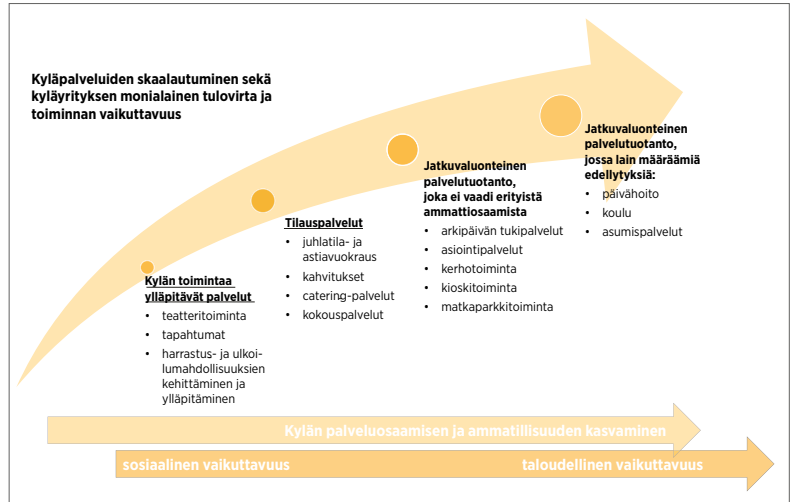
Kyläpalveluiden skaalautuminen sekä kyläyrityksen monialainen tulovirta ja toiminnan vaikuttavuus

Kylän toimintaa ylläpitävät palvelut
• teatteritoiminta
• tapahtumat
• harrastus- ja ulkoilumahdollisuuksien kehittäminen ja ylläpitäminen

Tilauspalvelut
• juhlatila- ja astiavuokraus
• kahvitukset
• catering-palvelut
• kokouspalvelut

Jatkuvaluonteinen palvelutuotanto, joka ei vaadi erityistä ammattiosaamista
• arkipäivän tukipalvelut
• asiointipalvelut
• kerhotoiminta
• kioskitoiminta
• matkaparkkitoiminta

Jatkuvaluonteinen palvelutuotanto, jossa lain määräämiä edellytyksiä:
• päivähoito
• koulu
• asumispalvelut

Kylän palveluosaamisen ja ammatillisuuden kasvaminen

sosiaalinen vaikuttavuus

taloudellinen vaikuttavuus